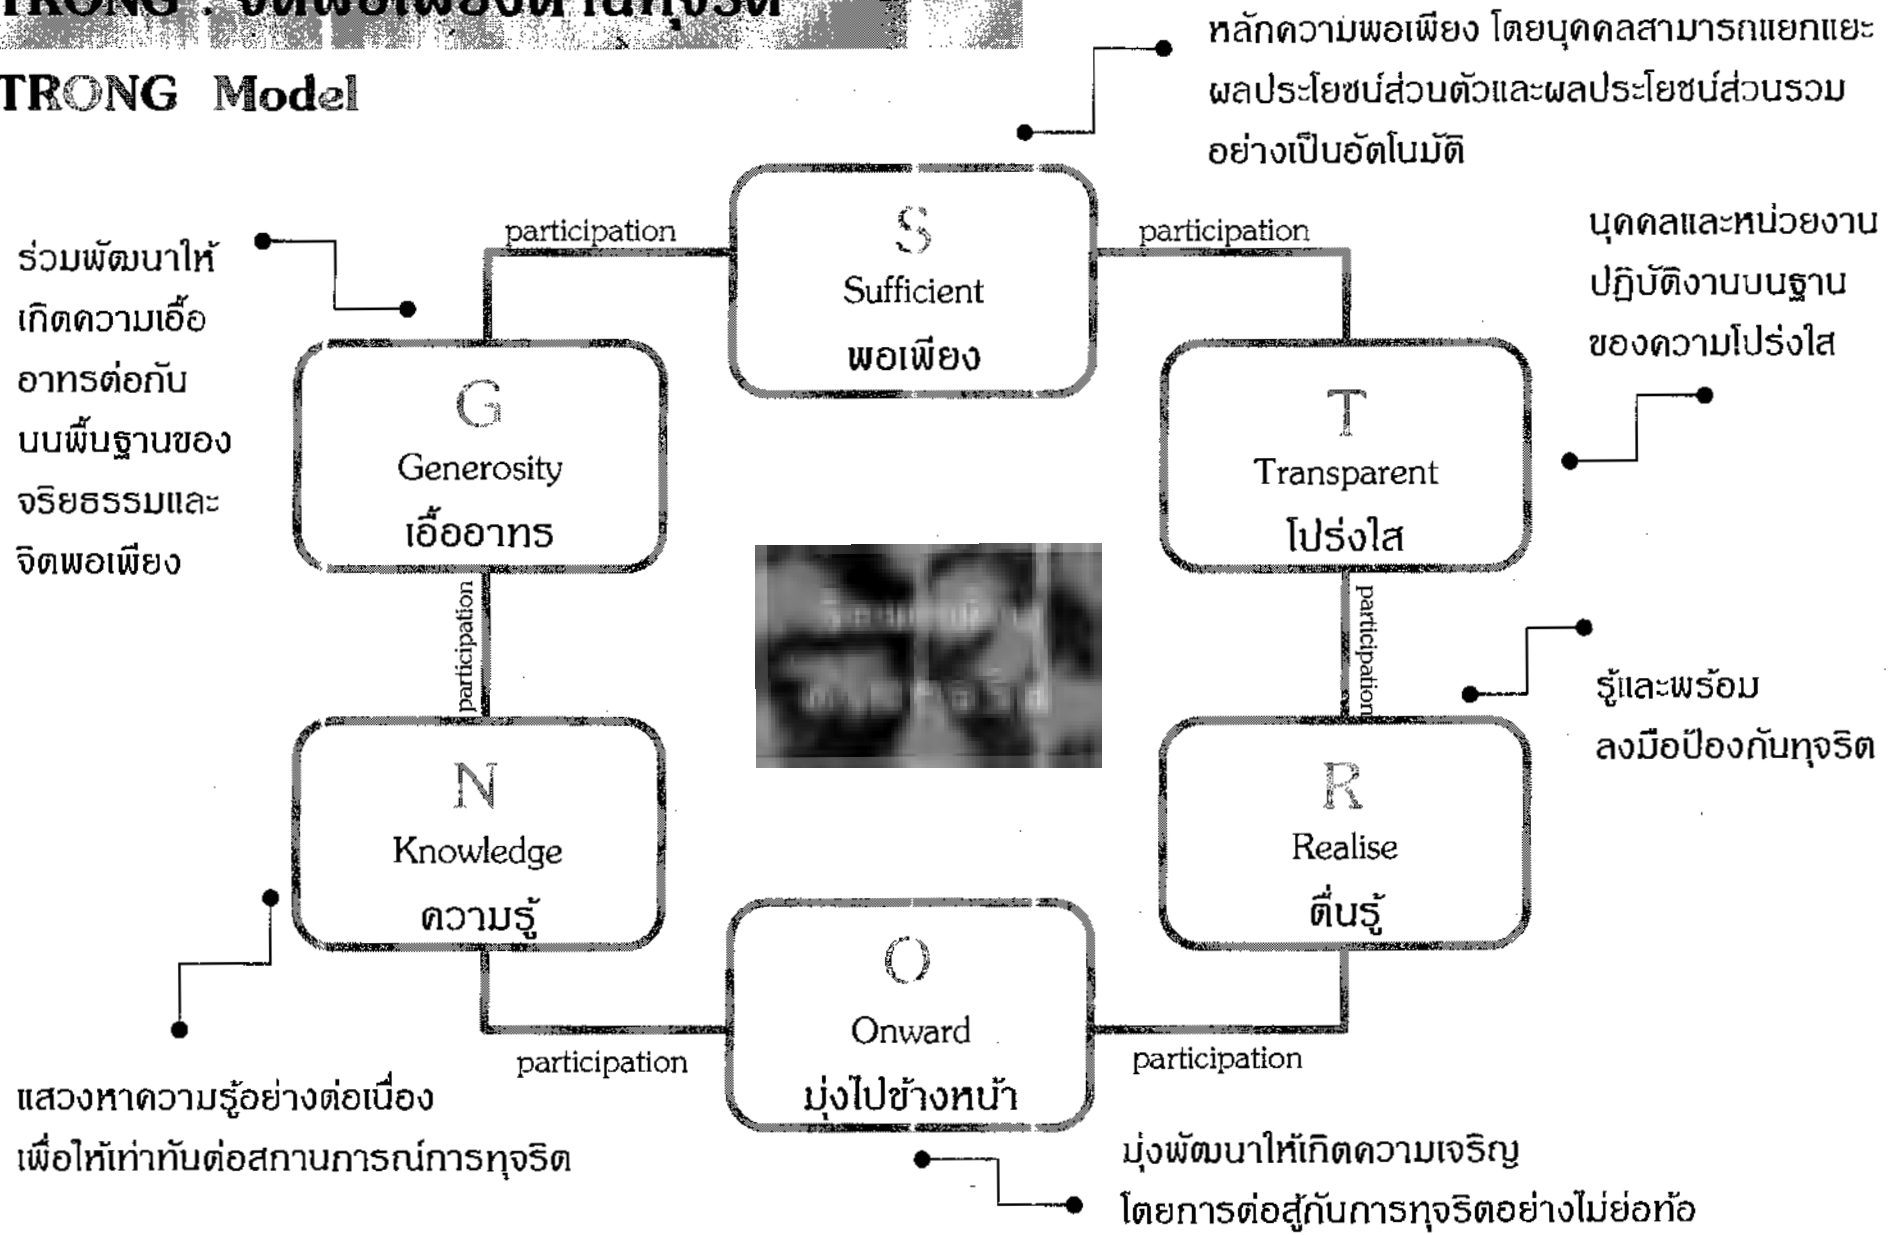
TRONG : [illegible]

TRONG Model

หลักความพอเพียง โดยบุคคลสามารถแยกแยะผลประโยชน์ส่วนตัวและผลประโยชน์ส่วนรวมอย่างเป็นอัตโนมัติ

participation

S
Sufficient
พอเพียง

participation

ร่วมพัฒนาให้เกิดความเอื้ออาทรต่อกันบนพื้นฐานของจริยธรรมและจิตพอเพียง

บุคคลและหน่วยงานปฏิบัติงานบนฐานของความโปร่งใส

G
Generosity
เอื้ออาทร

T
Transparent
โปร่งใส

participation

participation

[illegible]

รู้และพร้อมลงมือป้องกันทุจริต

N
Knowledge
ความรู้

R
Realise
ตื่นรู้

O
Onward
มุ่งไปข้างหน้า

participation

participation

แสวงหาความรู้อย่างต่อเนื่องเพื่อให้เท่าทันต่อสถานการณ์การทุจริต

มุ่งพัฒนาให้เกิดความเจริญโดยการต่อสู้กับการทุจริตอย่างไม่ย่อท้อ